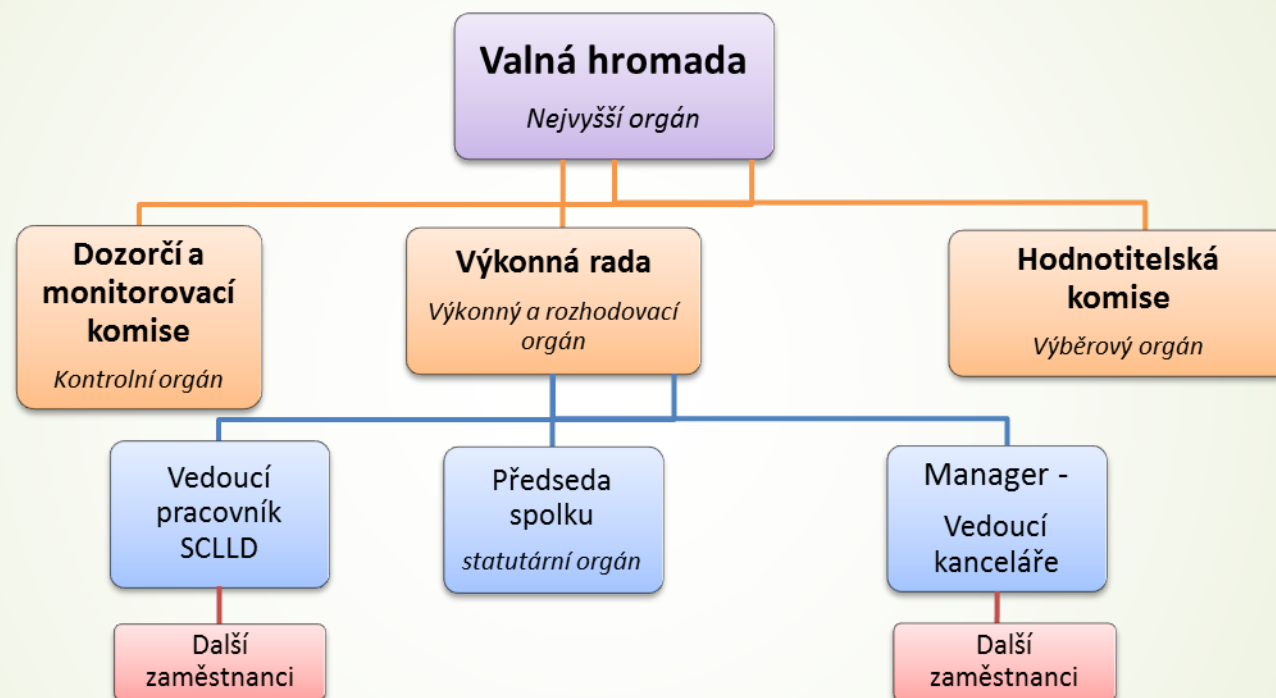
Valná hromada

Nejvyšší orgán

Dozorčí a monitorovací komise

Kontrolní orgán

Výkonná rada

Výkonný a rozhodovací orgán

Hodnotitelská komise

Výběrový orgán

Vedoucí pracovník SCLLD

Předseda spolku

statutární orgán

Manager -

Vedoucí kanceláře

Další zaměstnanci

Další zaměstnanci